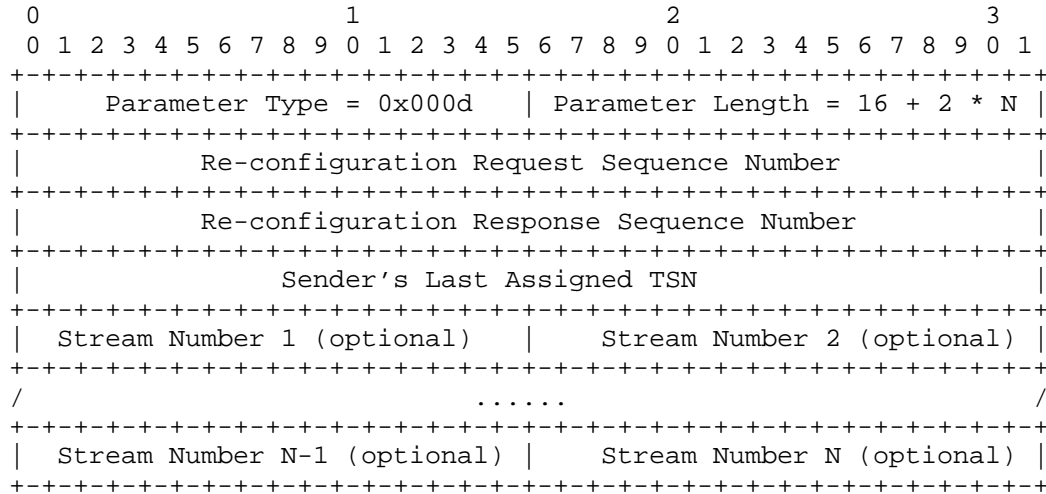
| 0 | 1 | 2 | 3 |
|---|---|---|---|
| 0 1 2 3 4 5 6 7 8 9 | 0 1 2 3 4 5 6 7 8 9 | 0 1 2 3 4 5 6 7 8 9 | 0 1 |

| | |
|---|---|
| Parameter Type = 0x000d | Parameter Length = 16 + 2 * N |
| Re-configuration Request Sequence Number | |
| Re-configuration Response Sequence Number | |
| Sender’s Last Assigned TSN | |
| Stream Number 1 (optional) | Stream Number 2 (optional) |
| ...... | |
| Stream Number N-1 (optional) | Stream Number N (optional) |